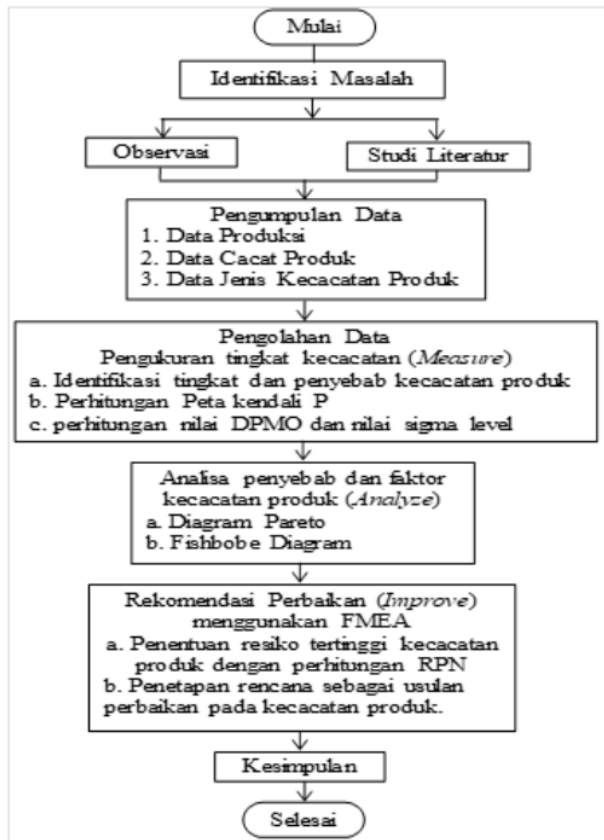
Mulai

Identifikasi Masalah

Observasi

Studi Literatur

Pengumpulan Data
1. Data Produksi
2. Data Cacat Produk
3. Data Jenis Kecacatan Produk

Pengolahan Data
Pengukuran tingkat kecacatan (Measure)
a. Identifikasi tingkat dan penyebab kecacatan produk
b. Perhitungan Peta kendali P
c. perhitungan nilai DPMO dan nilai sigma level

Analisa penyebab dan faktor kecacatan produk (Analyze)
a. Diagram Pareto
b. Fishbobe Diagram

Rekomendasi Perbaikan (Improve) menggunakan FMEA
a. Penentuan resiko tertinggi kecacatan produk dengan perhitungan RPN
b. Penetapan rencana sebagai usulan perbaikan pada kecacatan produk.

Kesimpulan

Selesai